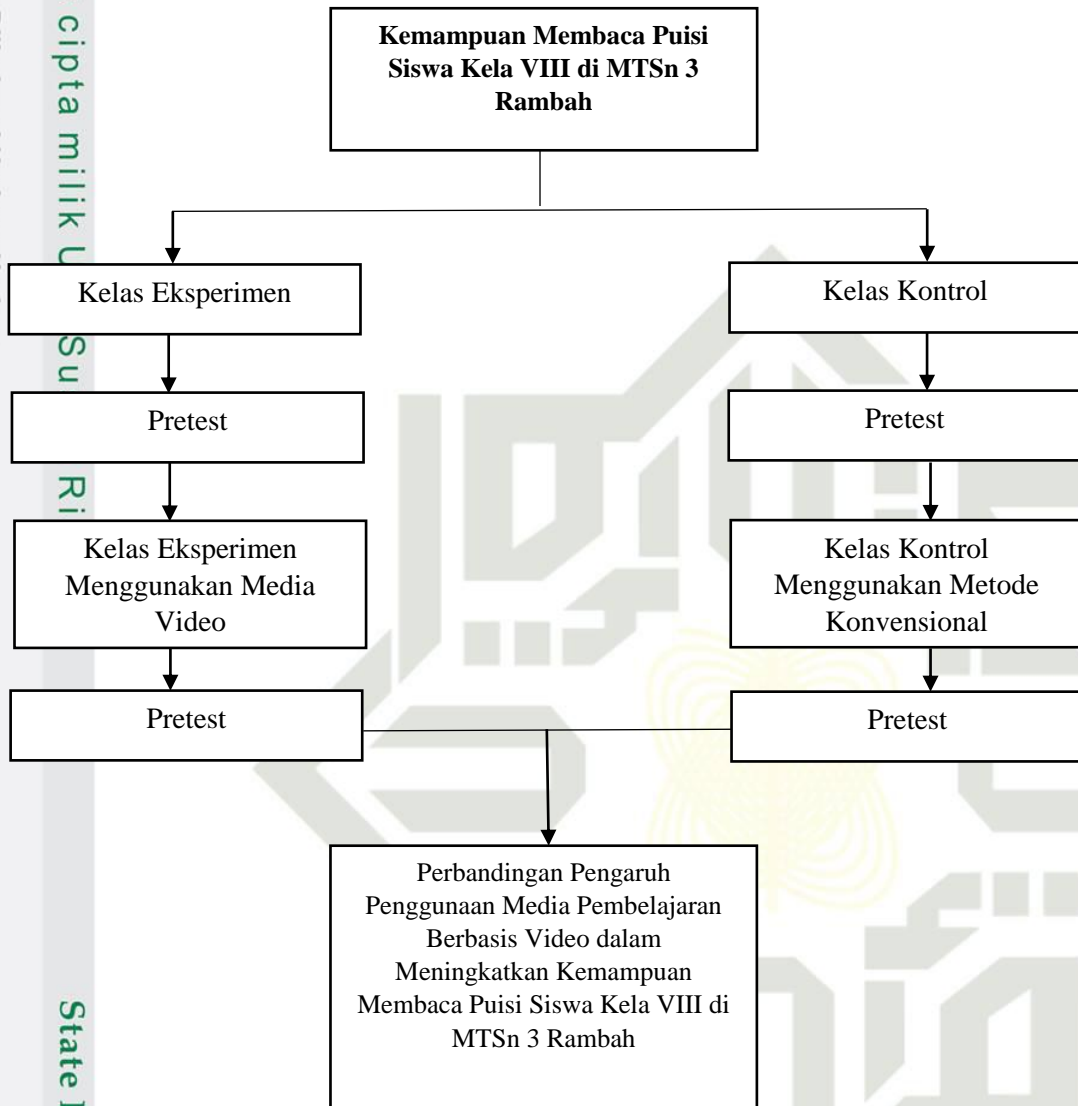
cipta milik U
Su
Ri
State

**Kemampuan Membaca Puisi Siswa Kela VIII di MTSn 3 Rambah**

Kelas Eksperimen

Pretest

Kelas Eksperimen Menggunakan Media Video

Pretest

Kelas Kontrol

Pretest

Kelas Kontrol Menggunakan Metode Konvensional

Pretest

Perbandingan Pengaruh Penggunaan Media Pembelajaran Berbasis Video dalam Meningkatkan Kemampuan Membaca Puisi Siswa Kela VIII di MTSn 3 Rambah